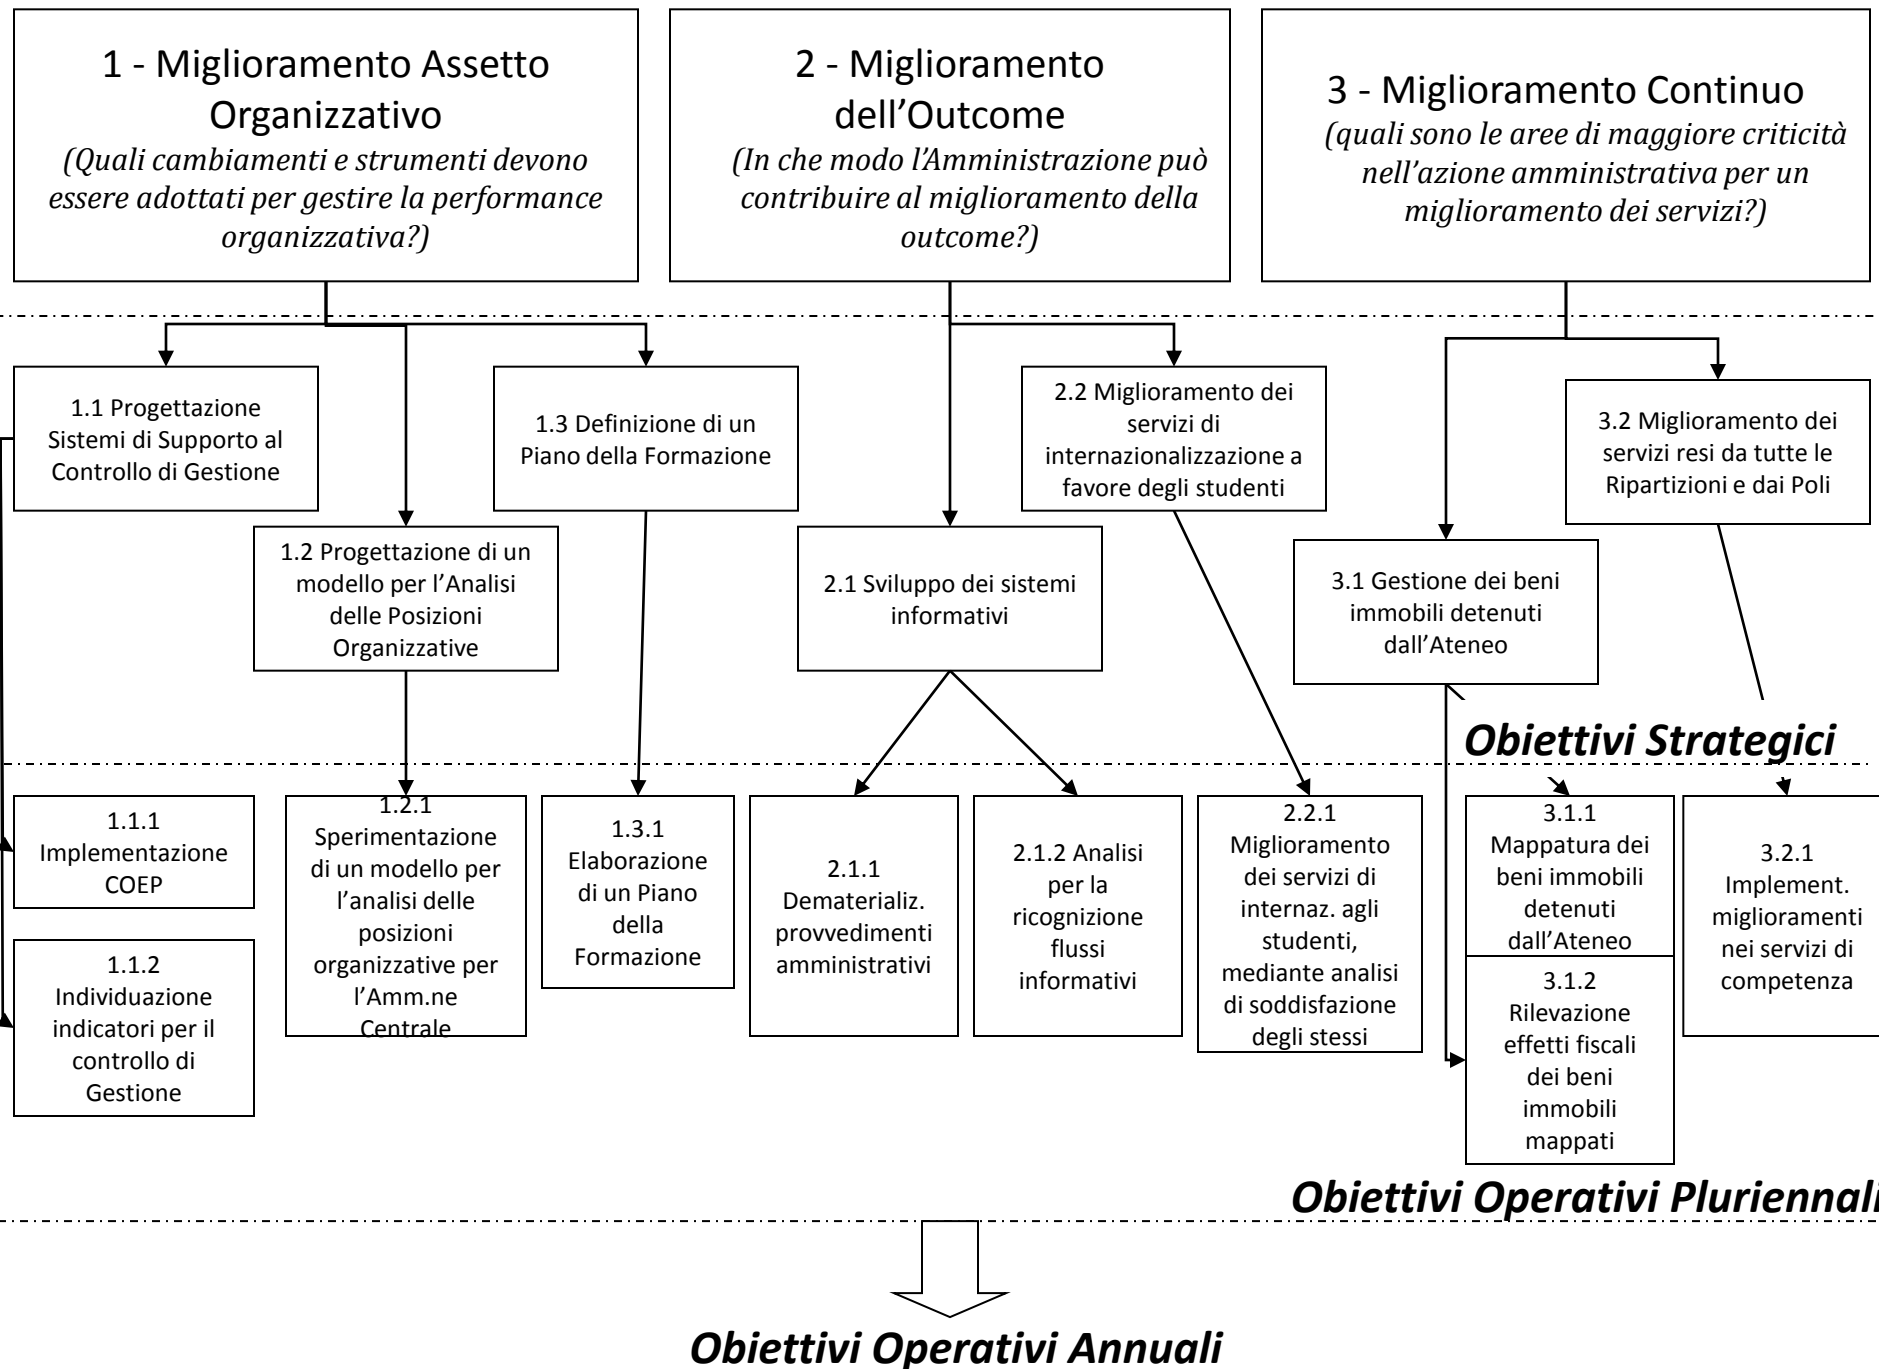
1 - Miglioramento Assetto Organizzativo
(Quali cambiamenti e strumenti devono essere adottati per gestire la performance organizzativa?)

2 - Miglioramento dell'Outcome
(In che modo l'Amministrazione può contribuire al miglioramento della outcome?)

3 - Miglioramento Continuo
(quali sono le aree di maggiore criticità nell'azione amministrativa per un miglioramento dei servizi?)

1.1 Progettazione Sistemi di Supporto al Controllo di Gestione

1.2 Progettazione di un modello per l'Analisi delle Posizioni Organizzative

1.3 Definizione di un Piano della Formazione

2.1 Sviluppo dei sistemi informativi

2.2 Miglioramento dei servizi di internazionalizzazione a favore degli studenti

3.1 Gestione dei beni immobili detenuti dall'Ateneo

3.2 Miglioramento dei servizi resi da tutte le Ripartizioni e dai Poli

Obiettivi Strategici

1.1.1 Implementazione COEP

1.1.2 Individuazione indicatori per il controllo di Gestione

1.2.1 Sperimentazione di un modello per l'analisi delle posizioni organizzative per l'Amm.ne Centrale

1.3.1 Elaborazione di un Piano della Formazione

2.1.1 Dematerializ. provvedimenti amministrativi

2.1.2 Analisi per la ricognizione flussi informativi

2.2.1 Miglioramento dei servizi di internaz. agli studenti, mediante analisi di soddisfazione degli stessi

3.1.1 Mappatura dei beni immobili detenuti dall'Ateneo

3.1.2 Rilevazione effetti fiscali dei beni immobili mappati

3.2.1 Implement. miglioramenti nei servizi di competenza

Obiettivi Operativi Pluriennali

Obiettivi Operativi Annuali